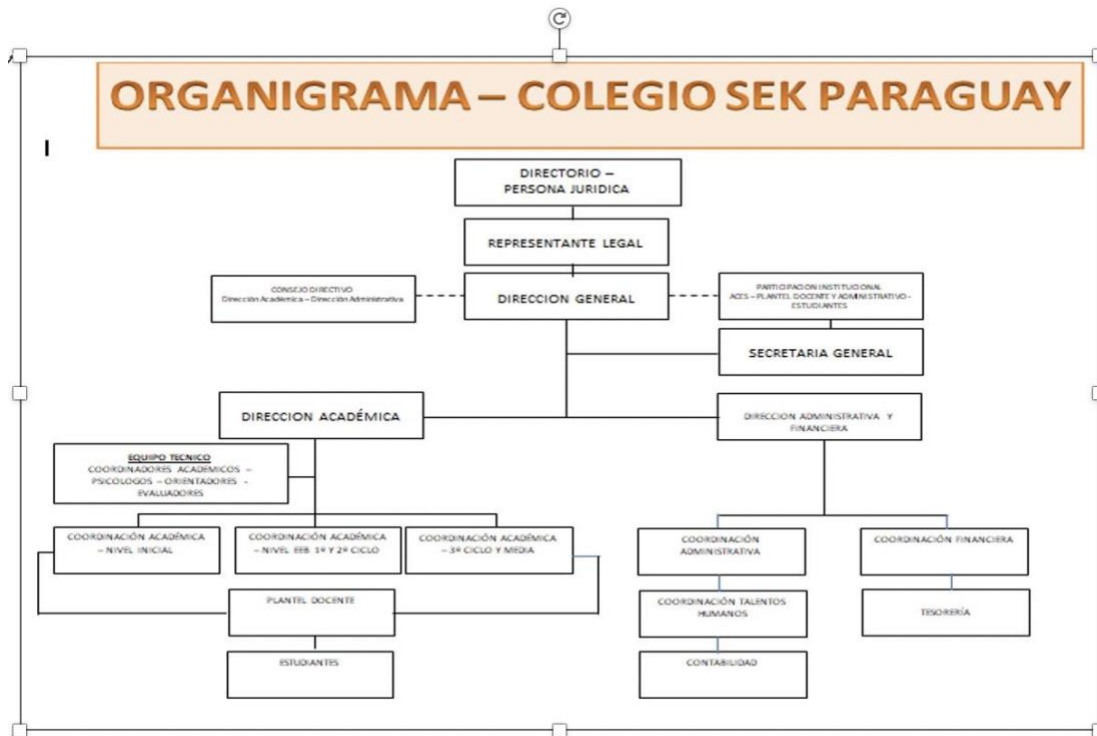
ORGANIGRAMA – COLEGIO SEK PARAGUAY

DIRECTORIO – PERSONA JURIDICA

REPRESENTANTE LEGAL

CONSEJO DIRECTIVO
Dirección Académica – Dirección Administrativa

DIRECCION GENERAL

PARTICIPACION INSTITUCIONAL
ACES – PLANTEL DOCENTE Y ADMINISTRATIVO – ESTUDIANTES

SECRETARIA GENERAL

DIRECCION ACADÉMICA

DIRECCION ADMINISTRATIVA Y FINANCIERA

EQUIPO TECNICO
COORDINADORES ACADEMICOS – PSICOLOGOS – ORIENTADORES – EVALUADORES

COORDINACIÓN ACADÉMICA – NIVEL INICIAL

COORDINACIÓN ACADÉMICA – NIVEL EEB 1º Y 2º CICLO

COORDINACIÓN ACADÉMICA – 3º CICLO Y MEDIA

COORDINACIÓN ADMINISTRATIVA

COORDINACIÓN FINANCIERA

PLANTEL DOCENTE

COORDINACIÓN TALENTOS HUMANOS

TESORERÍA

ESTUDIANTES

CONTABILIDAD